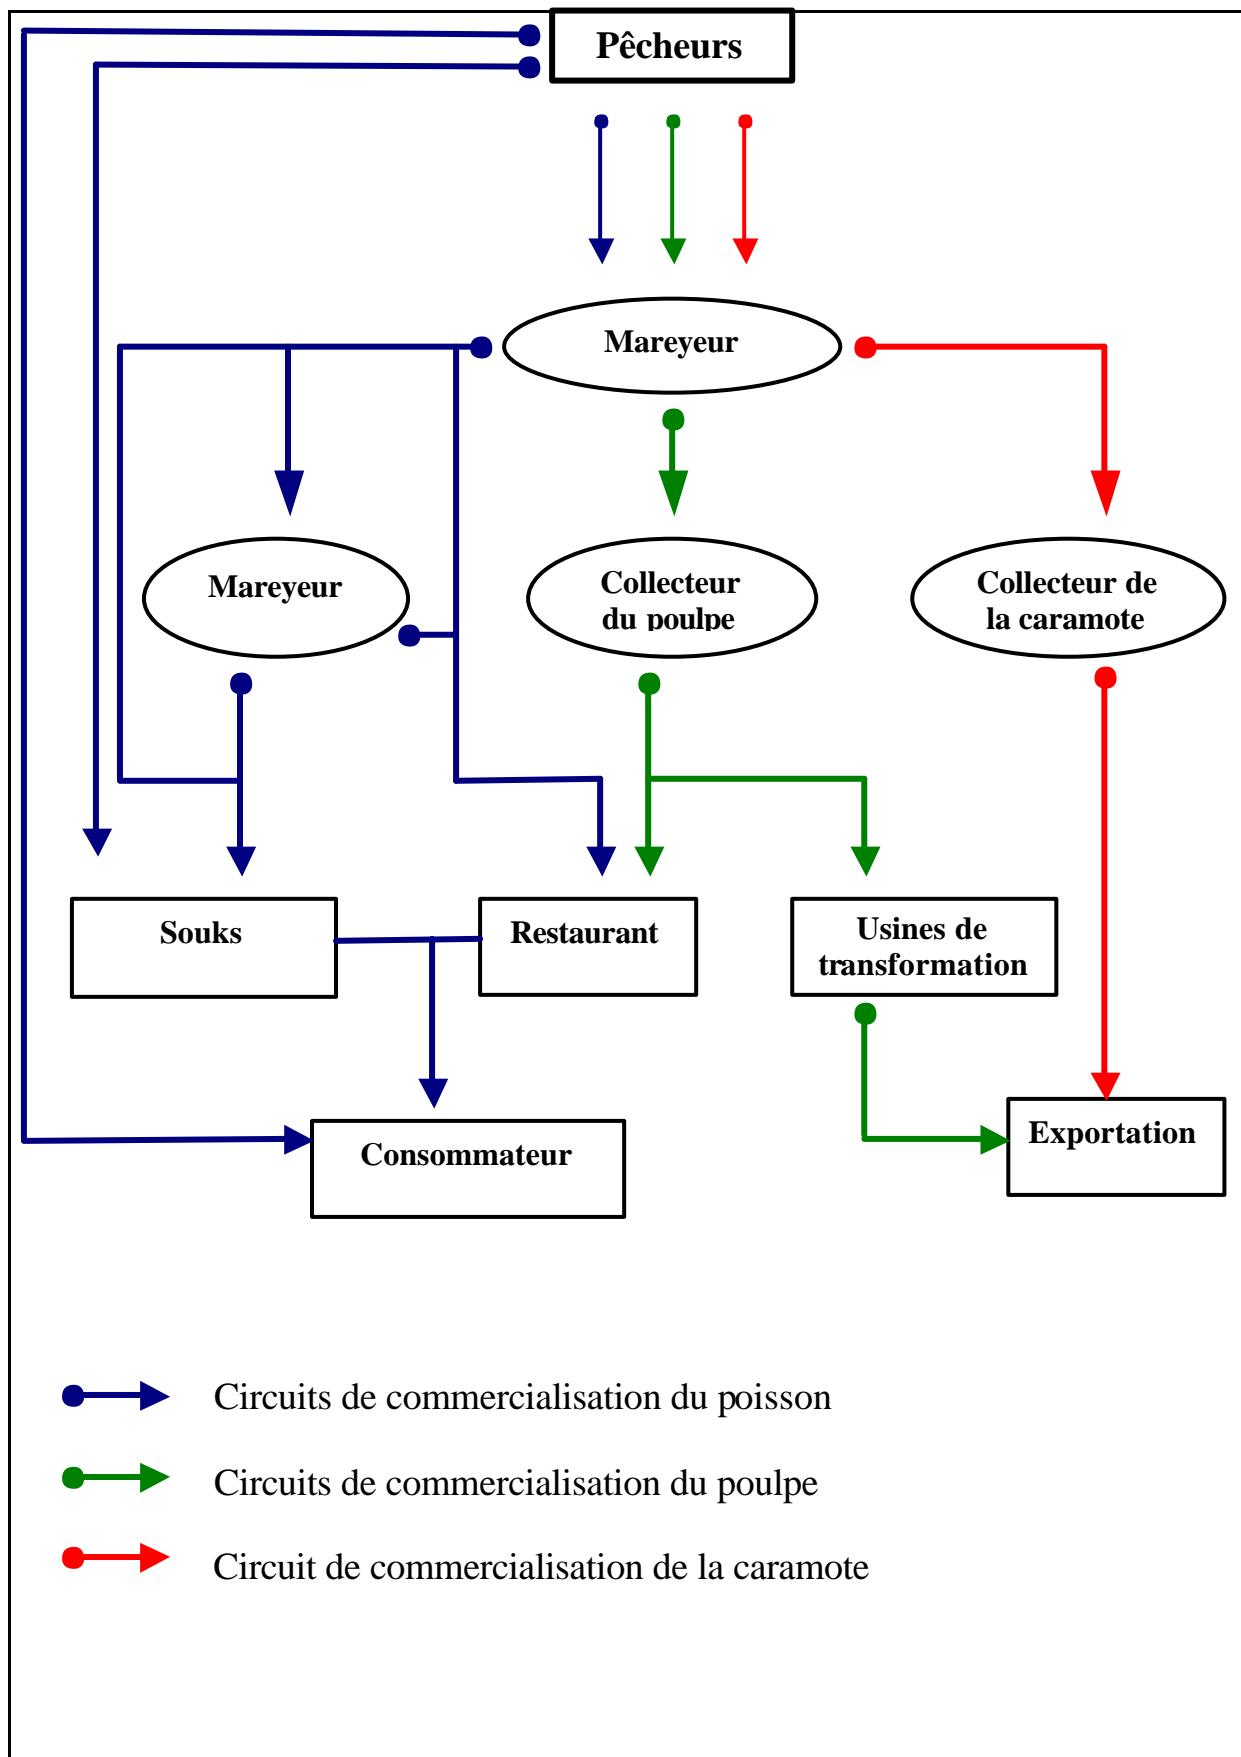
Pêcheurs

Mareyeur

Mareyeur

Collecteur du poulpe

Collecteur de la caramote

Souks

Restaurant

Usines de transformation

Consommateur

Exportation

Circuits de commercialisation du poisson

Circuits de commercialisation du poulpe

Circuit de commercialisation de la caramote